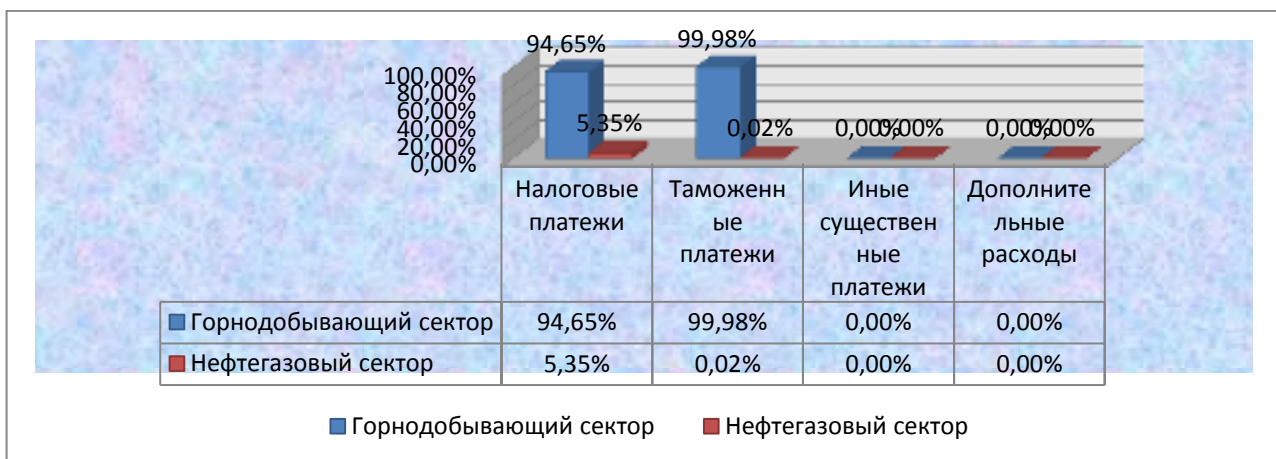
94,65%

99,98%

100,00%
80,00%
60,00%
40,00%
20,00%
0,00%

5,35%

0,02%

0,00%0,00%

0,00%0,00%

| | Налоговые платежи | Таможенные платежи | Иные существенные платежи | Дополнительные расходы |
|---|---|---|---|---|
| Горнодобывающий сектор | 94,65% | 99,98% | 0,00% | 0,00% |
| Нефтегазовый сектор | 5,35% | 0,02% | 0,00% | 0,00% |

Горнодобывающий сектор
Нефтегазовый сектор